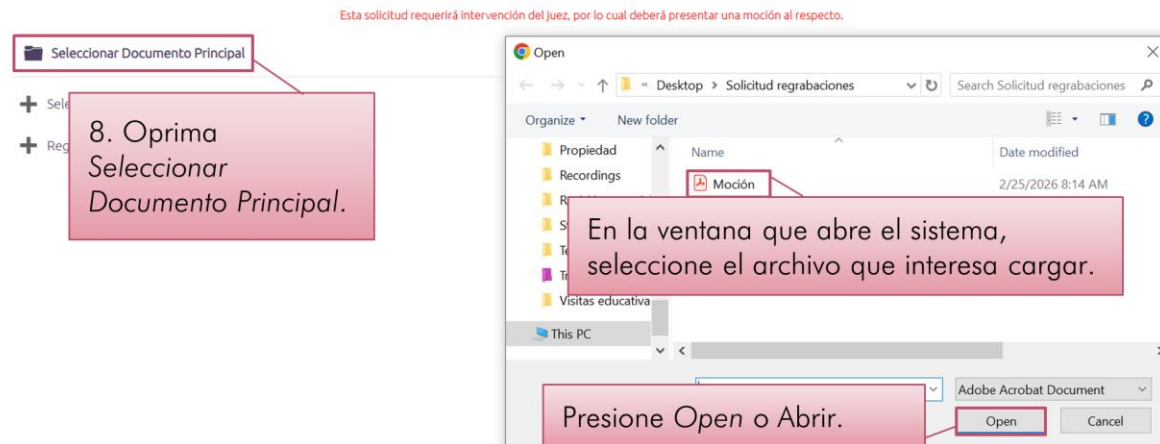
Esta solicitud requerirá intervención del juez, por lo cual deberá presentar una moción al respecto.

Seleccionar Documento Principal

+ Sele

+ Reg

8. Oprima Seleccionar Documento Principal.

Open

« Desktop > Solicitud regrabaciones

Search Solicitud regrabaciones

Organize ▾ New folder

Propiedad

Recordings

R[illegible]

S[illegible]

Te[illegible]

Tr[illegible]

Visitas educativa

This PC

Name

Date modified

Moción

2/25/2026 8:14 AM

En la ventana que abre el sistema, seleccione el archivo que interesa cargar.

Adobe Acrobat Document

Presione Open o Abrir.

Open

Cancel